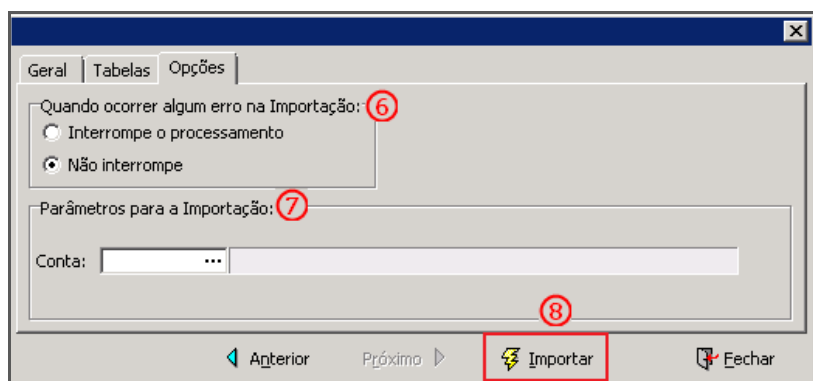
Geral | Tabelas | Opções

Quando ocorrer algum erro na Importação: 6

Interrompe o processamento

Não interrompe

Parâmetros para a Importação: 7

Conta: ...

8

Anterior | Próximo | Importar | Fechar